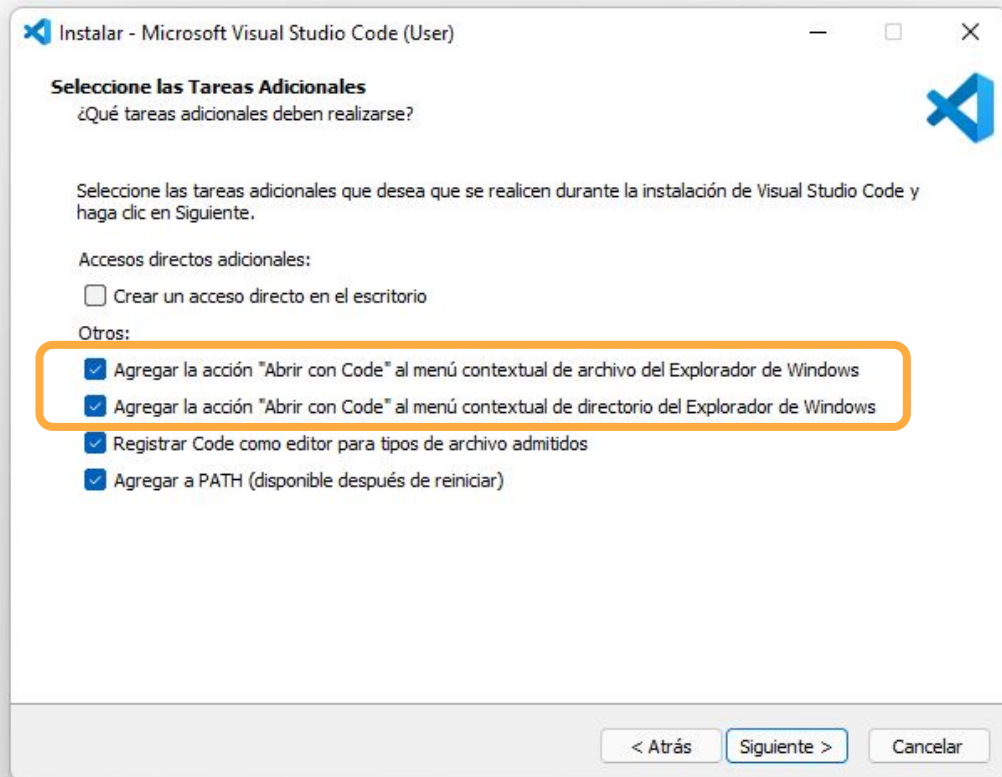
Instalar - Microsoft Visual Studio Code (User)

Seleccione las Tareas Adicionales
¿Qué tareas adicionales deben realizarse?

Seleccione las tareas adicionales que desea que se realicen durante la instalación de Visual Studio Code y haga clic en Siguiente.

Accesos directos adicionales:

Crear un acceso directo en el escritorio

Otros:

Agregar la acción "Abrir con Code" al menú contextual de archivo del Explorador de Windows

Agregar la acción "Abrir con Code" al menú contextual de directorio del Explorador de Windows

Registrar Code como editor para tipos de archivo admitidos

Agregar a PATH (disponible después de reiniciar)

< Atrás | Siguiente > | Cancelar